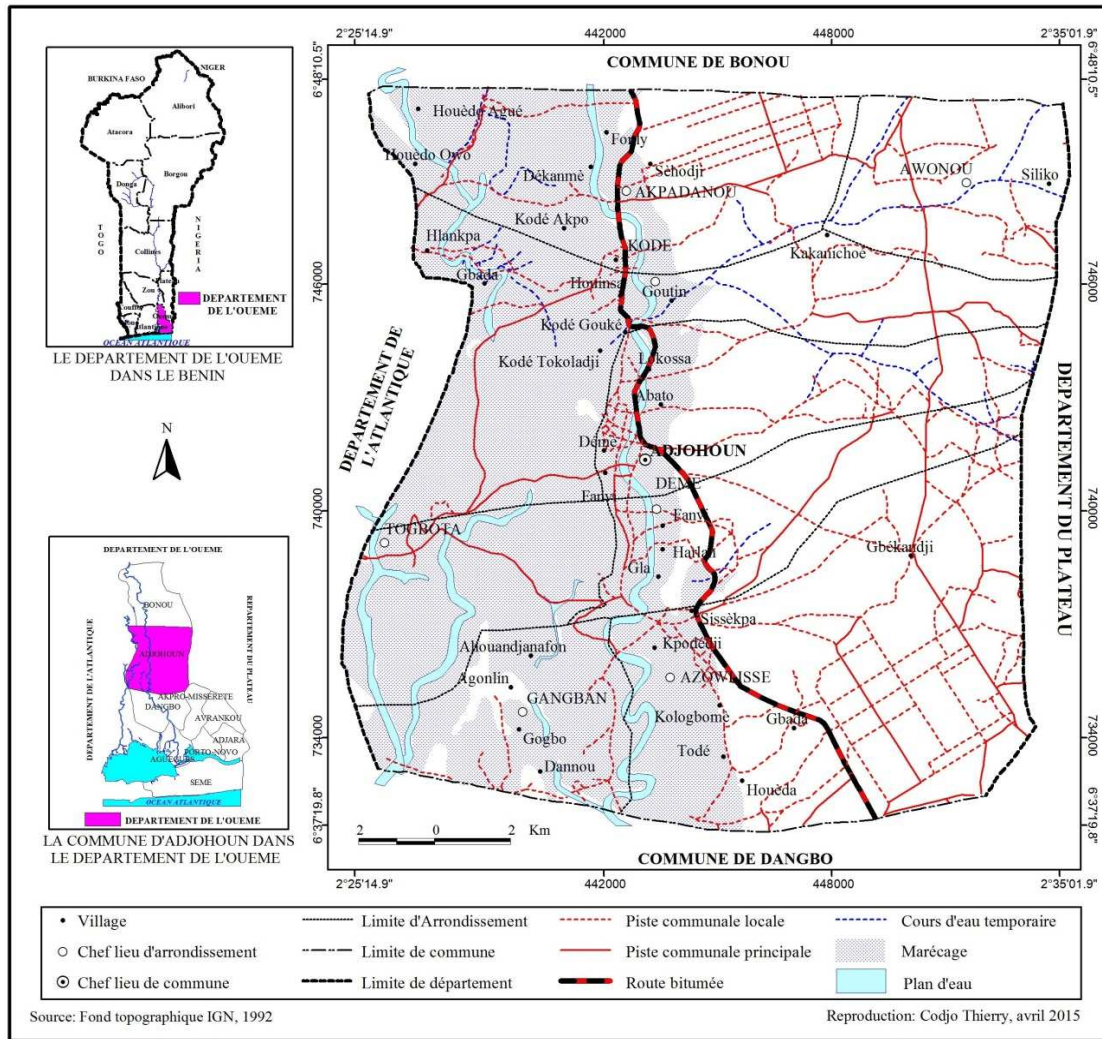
NIGER
BURKINA FASO
Alibori
Atacora
Borgou
Donga
TOGO
NIGERIA
Collines
Zou
Plateau
Couffo
Mono
Atlantique
Oueme
OCEAN ATLANTIQUE
DEPARTEMENT DE L'OUEME
LE DEPARTEMENT DE L'OUEME DANS LE BENIN

N

DEPARTEMENT DE L'OUEME
BONOU
DEPARTEMENT DE L'ATLANTIQUE
DEPARTEMENT DU PLATEAU
ADJOHOUN
AKPRO-MISSERETE
DANGBO
AVRANKOU
ADJARA
PORTO-NOVO
AGUEGUES
SEME
OCEAN ATLANTIQUE
DEPARTEMENT DE L'OUEME
LA COMMUNE D'ADJOHOUN DANS LE DEPARTEMENT DE L'OUEME

2°25'14.9"
442000
448000
2°35'01.9"
6°48'10.5"
6°48'10.5"
746000
746000
740000
740000
734000
734000
6°37'19.8"
6°37'19.8"
2°25'14.9"
442000
448000
2°35'01.9"

COMMUNE DE BONOU
COMMUNE DE DANGBO
DEPARTEMENT DE L'ATLANTIQUE
DEPARTEMENT DU PLATEAU

Houèdo Aguè
Houèdo Owo
Fonly
Dèkanmè
Sèhodji
AKPADANOU
AWONOU
Siliko
Kodé Akpo
Hlankpa
KODE
Kakanichoé
Gbada
Houinsa
Goutin
Kodé Gouké
Kodé Tokoladji
Lokossa
Abato
Dèmè
ADJOHOUN
DEME
Eanyi
TOGBOTA
Eanyi
Hallan
Gla
Gbèkandji
Sissèkpa
Akouandjanafon
Kpodédji
Agonlin
AZOWLISSE
GANGBAN
Kologbomè
Gbada
Gogbo
Todé
Dannou
Houéda

2 0 2 Km

| • Village | Limite d'Arrondissement | Piste communale locale | Cours d'eau temporaire |
|---|---|---|---|
| ○ Chef lieu d'arrondissement | Limite de commune | Piste communale principale | Marécage |
| ⊙ Chef lieu de commune | Limite de département | Route bitumée | Plan d'eau |

Source: Fond topographique IGN, 1992
Reproduction: Codjo Thierry, avril 2015